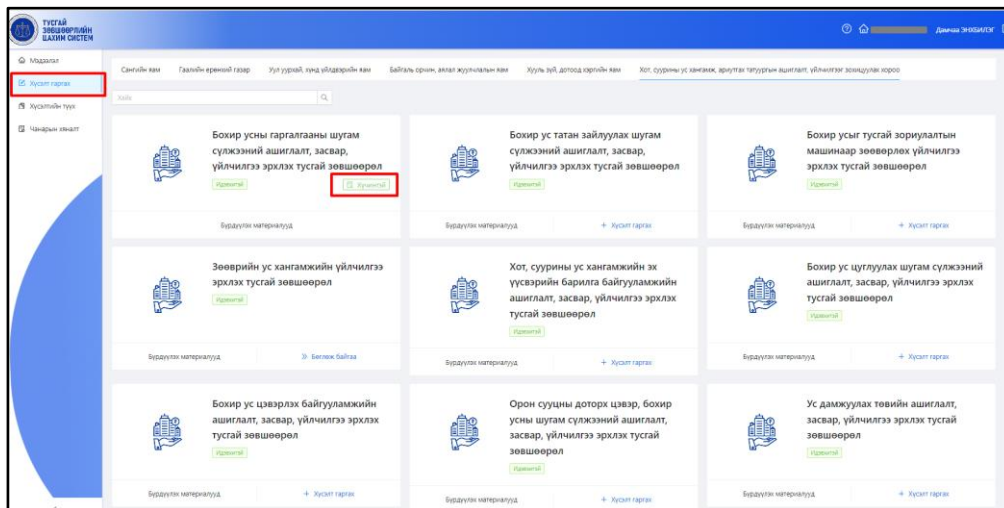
ТУСГАЙ ЗӨВШӨӨРЛИЙН ЦАХИМ СИСТЕМ

Дамчаа ЭНХБИЛЭГ

Мэдээлэл
Хүсэлт гаргах
Хүсэлтийн түүх
Чанарын үнэлгээ

Сангийн яам | Газрын харилцаа ... газар | Уул уурхай, хүнд үйлдвэрийн яам | Байгаль орчин, аялал жуулчлалын яам | Хууль зүй, дотоод хэргийн яам | Хот, суурины ус хангамж, ариутгах татуургын ашиглалт, үйлчилгээг зохицуулах хороо

Хайх

Бохир усны гаргалгааны шугам сүлжээний ашиглалт, засвар, үйлчилгээ эрхлэх тусгай зөвшөөрөл
Идэвхтэй
Хүчинтэй
Бүрдүүлэх материалууд

Бохир ус татан зайлуулах шугам сүлжээний ашиглалт, засвар, үйлчилгээ эрхлэх тусгай зөвшөөрөл
Идэвхтэй
Бүрдүүлэх материалууд
+ Хүсэлт гаргах

Бохир усыг тусгай зориулалтын машинаар зөөвөрлөх үйлчилгээ эрхлэх тусгай зөвшөөрөл
Идэвхтэй
Бүрдүүлэх материалууд
+ Хүсэлт гаргах

Зөөврийн ус хангамжийн үйлчилгээ эрхлэх тусгай зөвшөөрөл
Идэвхтэй
Бүрдүүлэх материалууд
» Бөглөж байгаа

Хот, суурины ус хангамжийн эх үүсвэрийн барилга байгууламжийн ашиглалт, засвар, үйлчилгээ эрхлэх тусгай зөвшөөрөл
Идэвхтэй
Бүрдүүлэх материалууд
+ Хүсэлт гаргах

Бохир ус цуглуулах шугам сүлжээний ашиглалт, засвар, үйлчилгээ эрхлэх тусгай зөвшөөрөл
Идэвхтэй
Бүрдүүлэх материалууд
+ Хүсэлт гаргах

Бохир ус цэвэрлэх байгууламжийн ашиглалт, засвар, үйлчилгээ эрхлэх тусгай зөвшөөрөл
Идэвхтэй
Бүрдүүлэх материалууд
+ Хүсэлт гаргах

Орон сууцны доторх цэвэр, бохир усны шугам сүлжээний ашиглалт, засвар, үйлчилгээ эрхлэх тусгай зөвшөөрөл
Идэвхтэй
Бүрдүүлэх материалууд
+ Хүсэлт гаргах

Ус дамжуулах төвийн ашиглалт, засвар, үйлчилгээ эрхлэх тусгай зөвшөөрөл
Идэвхтэй
Бүрдүүлэх материалууд
+ Хүсэлт гаргах